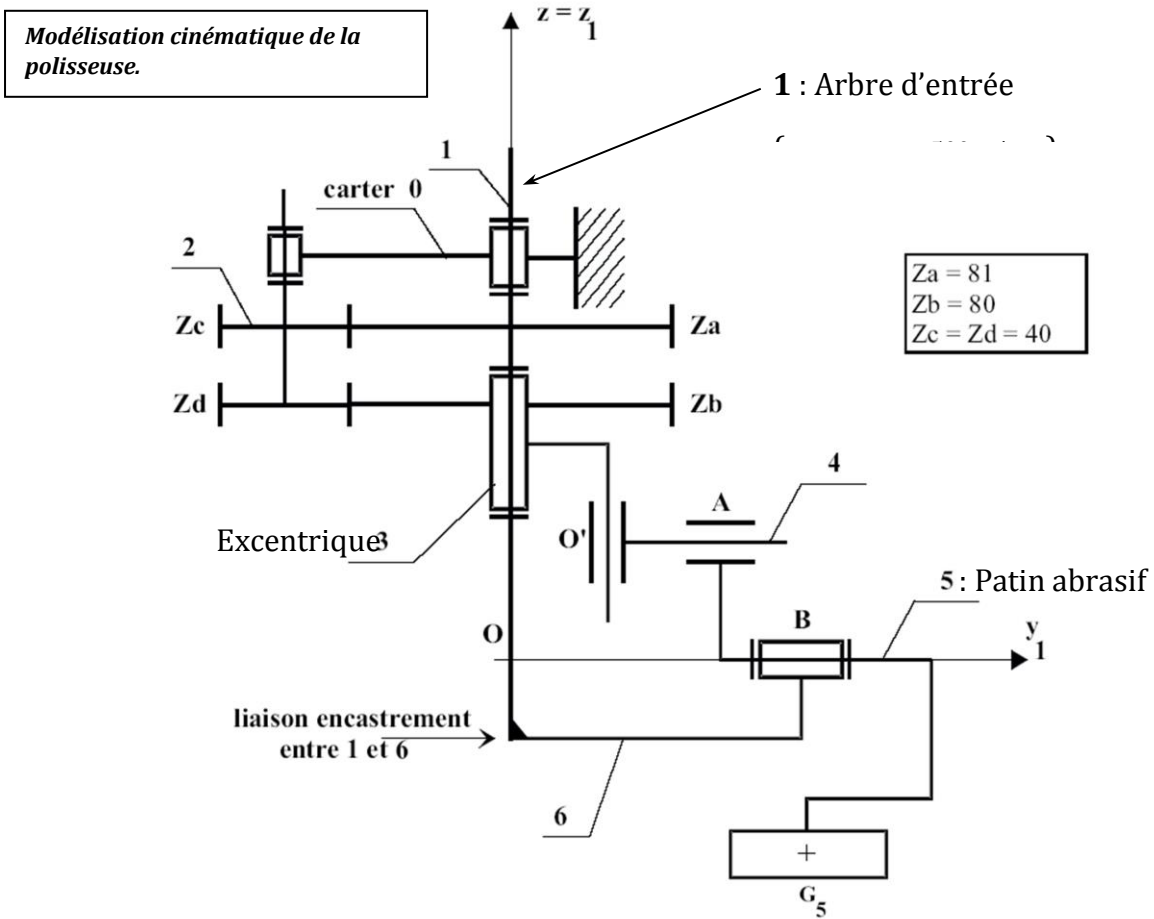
Modélisation cinématique de la polisseuse.

$z = z_1$

1 : Arbre d'entrée

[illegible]

1

carter 0

2

Za = 81
Zb = 80
Zc = Zd = 40

Zc

Za

Zd

Zb

4

A

Excentrique3

O'

5 : Patin abrasif

O

B

$y_1$

liaison encastrement entre 1 et 6

6

+

$G_5$